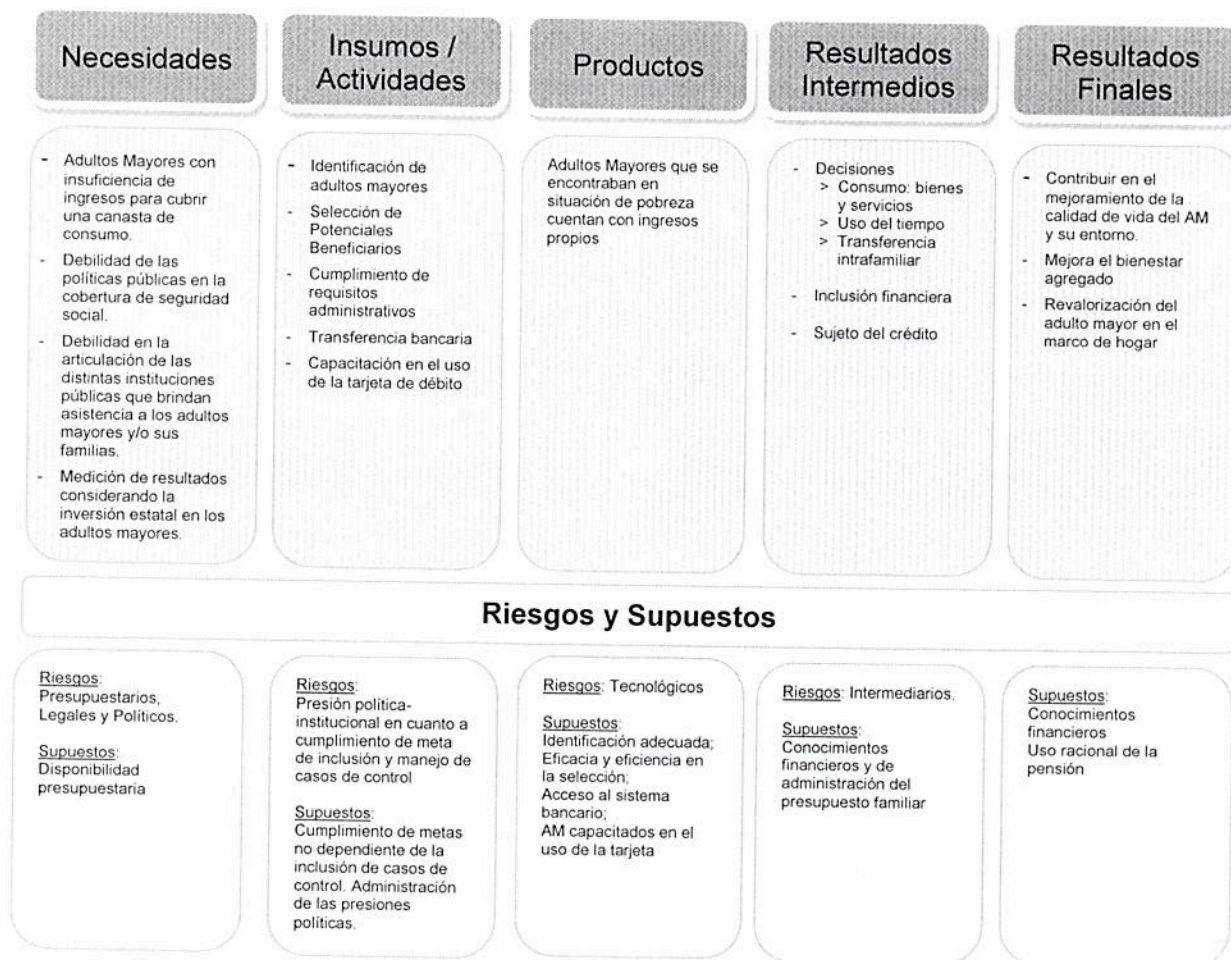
Necesidades

- Adultos Mayores con insuficiencia de ingresos para cubrir una canasta de consumo.
- Debilidad de las políticas públicas en la cobertura de seguridad social.
- Debilidad en la articulación de las distintas instituciones públicas que brindan asistencia a los adultos mayores y/o sus familias.
- Medición de resultados considerando la inversión estatal en los adultos mayores.

Insumos / Actividades

- Identificación de adultos mayores
- Selección de Potenciales Beneficiarios
- Cumplimiento de requisitos administrativos
- Transferencia bancaria
- Capacitación en el uso de la tarjeta de débito

Productos

Adultos Mayores que se encontraban en situación de pobreza cuentan con ingresos propios

Resultados Intermedios

- Decisiones
> Consumo: bienes y servicios
> Uso del tiempo
> Transferencia intrafamiliar
- Inclusión financiera
- Sujeto del crédito

Resultados Finales

- Contribuir en el mejoramiento de la calidad de vida del AM y su entorno.
- Mejora el bienestar agregado
- Revalorización del adulto mayor en el marco de hogar

Riesgos y Supuestos

Riesgos: Presupuestarios, Legales y Políticos.

Supuestos: Disponibilidad presupuestaria

Riesgos: Presión política-institucional en cuanto a cumplimiento de meta de inclusión y manejo de casos de control

Supuestos: Cumplimiento de metas no dependiente de la inclusión de casos de control. Administración de las presiones políticas.

Riesgos: Tecnológicos

Supuestos: Identificación adecuada; Eficacia y eficiencia en la selección; Acceso al sistema bancario; AM capacitados en el uso de la tarjeta

Riesgos: Intermediarios.

Supuestos: Conocimientos financieros y de administración del presupuesto familiar

Supuestos: Conocimientos financieros Uso racional de la pensión